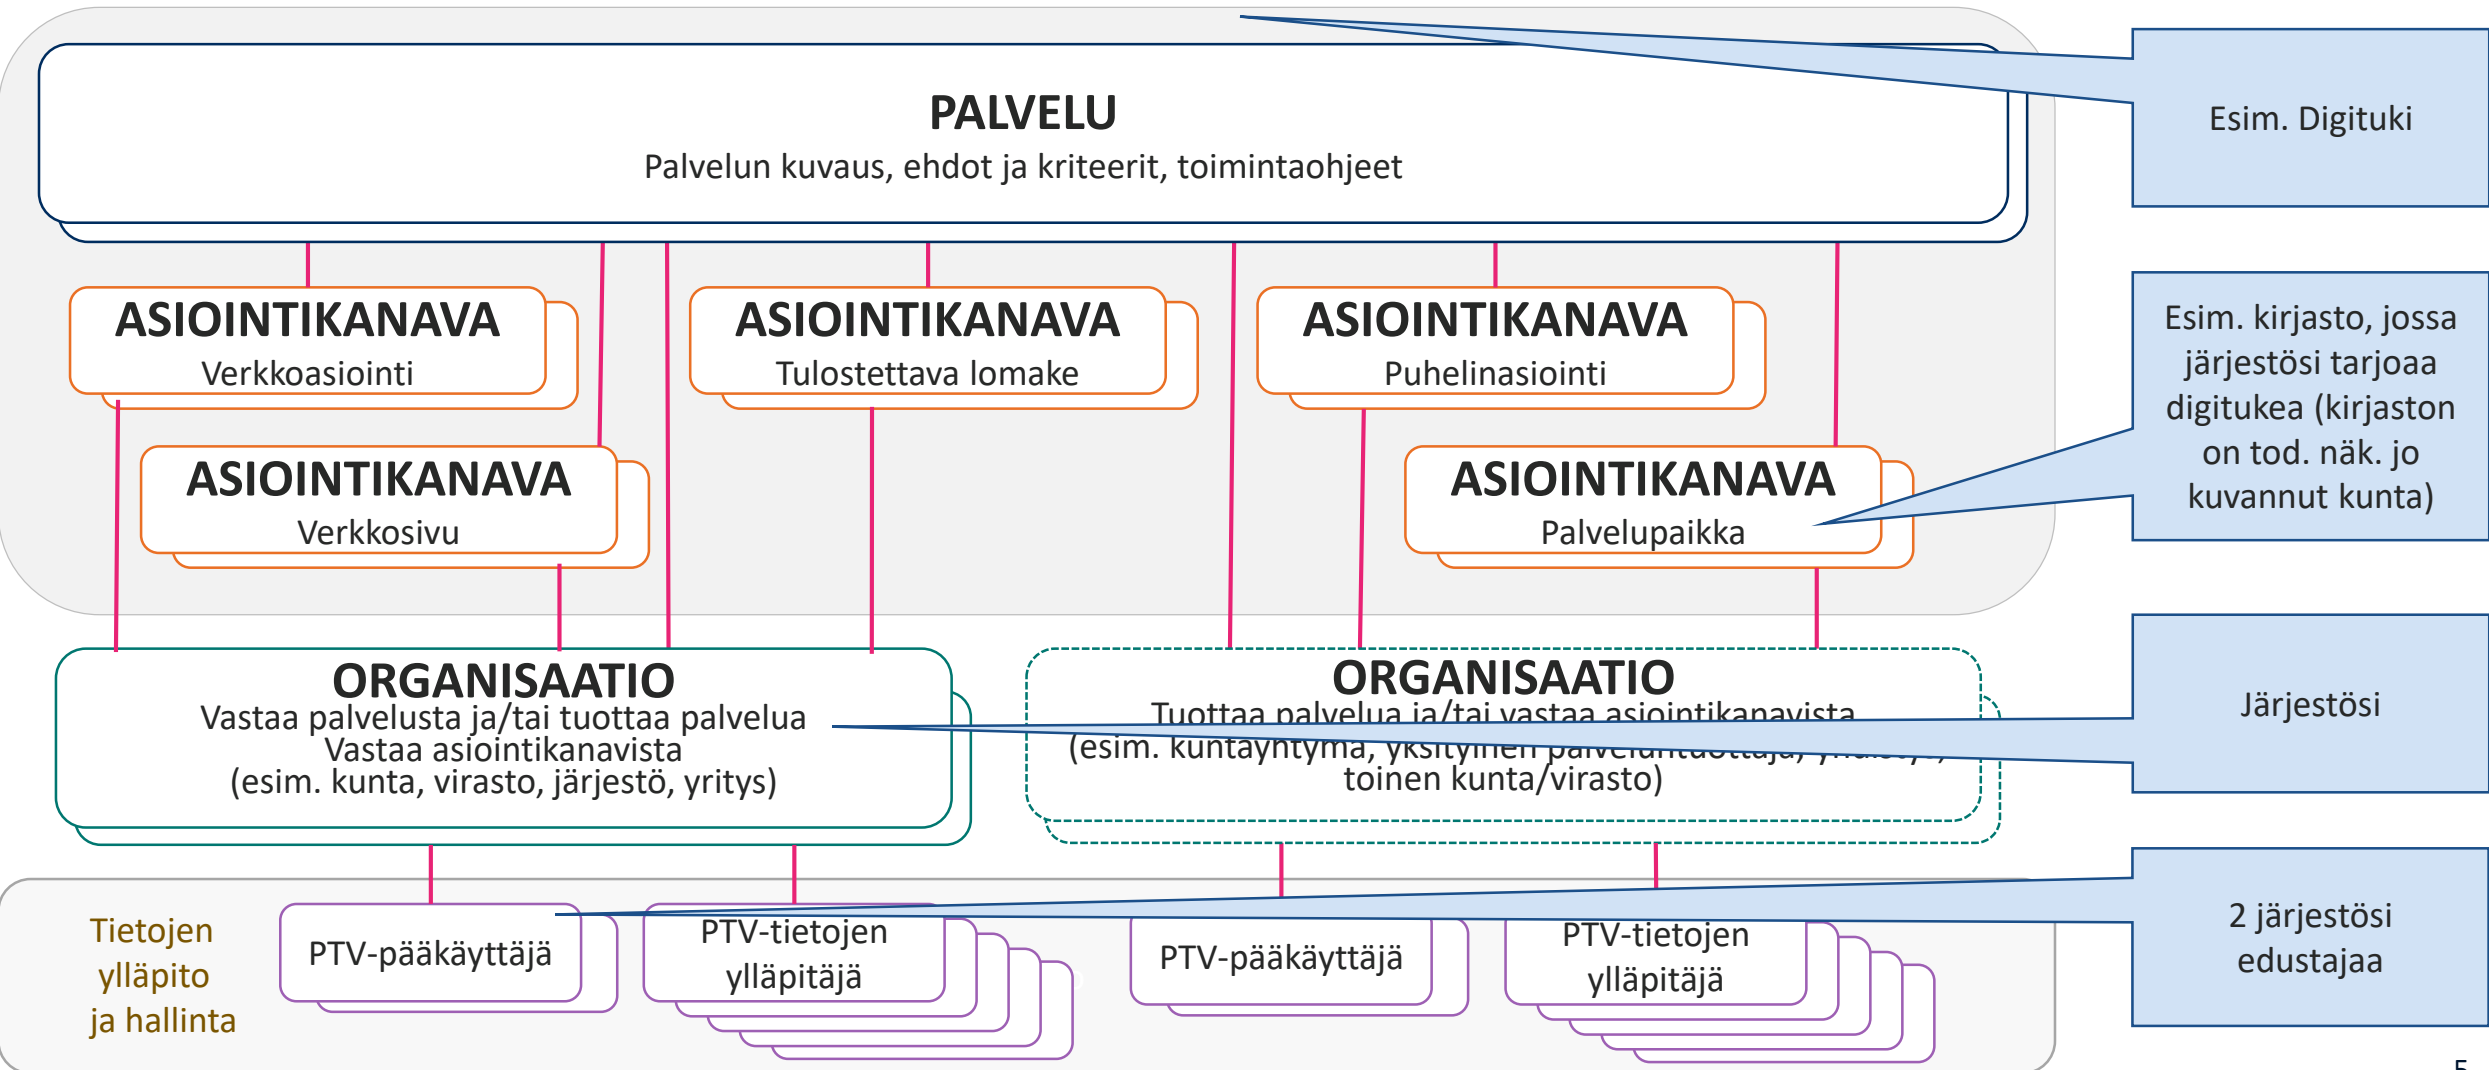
PALVELU
Palvelun kuvaus, ehdot ja kriteerit, toimintaohjeet

Esim. Digituki

ASIOINTIKANAVA
Verkkoasiointi

ASIOINTIKANAVA
Tulostettava lomake

ASIOINTIKANAVA
Puhelinasiointi

Esim. kirjasto, jossa järjestösi tarjoaa digitukea (kirjaston on tod. näk. jo kuvannut kunta)

ASIOINTIKANAVA
Verkkosivu

ASIOINTIKANAVA
Palvelupaikka

ORGANISAATIO
Vastaa palvelusta ja/tai tuottaa palvelua
Vastaa asiointikanavista
(esim. kunta, virasto, järjestö, yritys)

ORGANISAATIO
Tuottaa palvelua ja/tai vastaa asiointikanavista
(esim. kuntayhtymä, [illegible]
toinen kunta/virasto)

Järjestösi

Tietojen ylläpito ja hallinta

PTV-pääkäyttäjä

PTV-tietojen ylläpitäjä

PTV-pääkäyttäjä

PTV-tietojen ylläpitäjä

2 järjestösi edustajaa

5